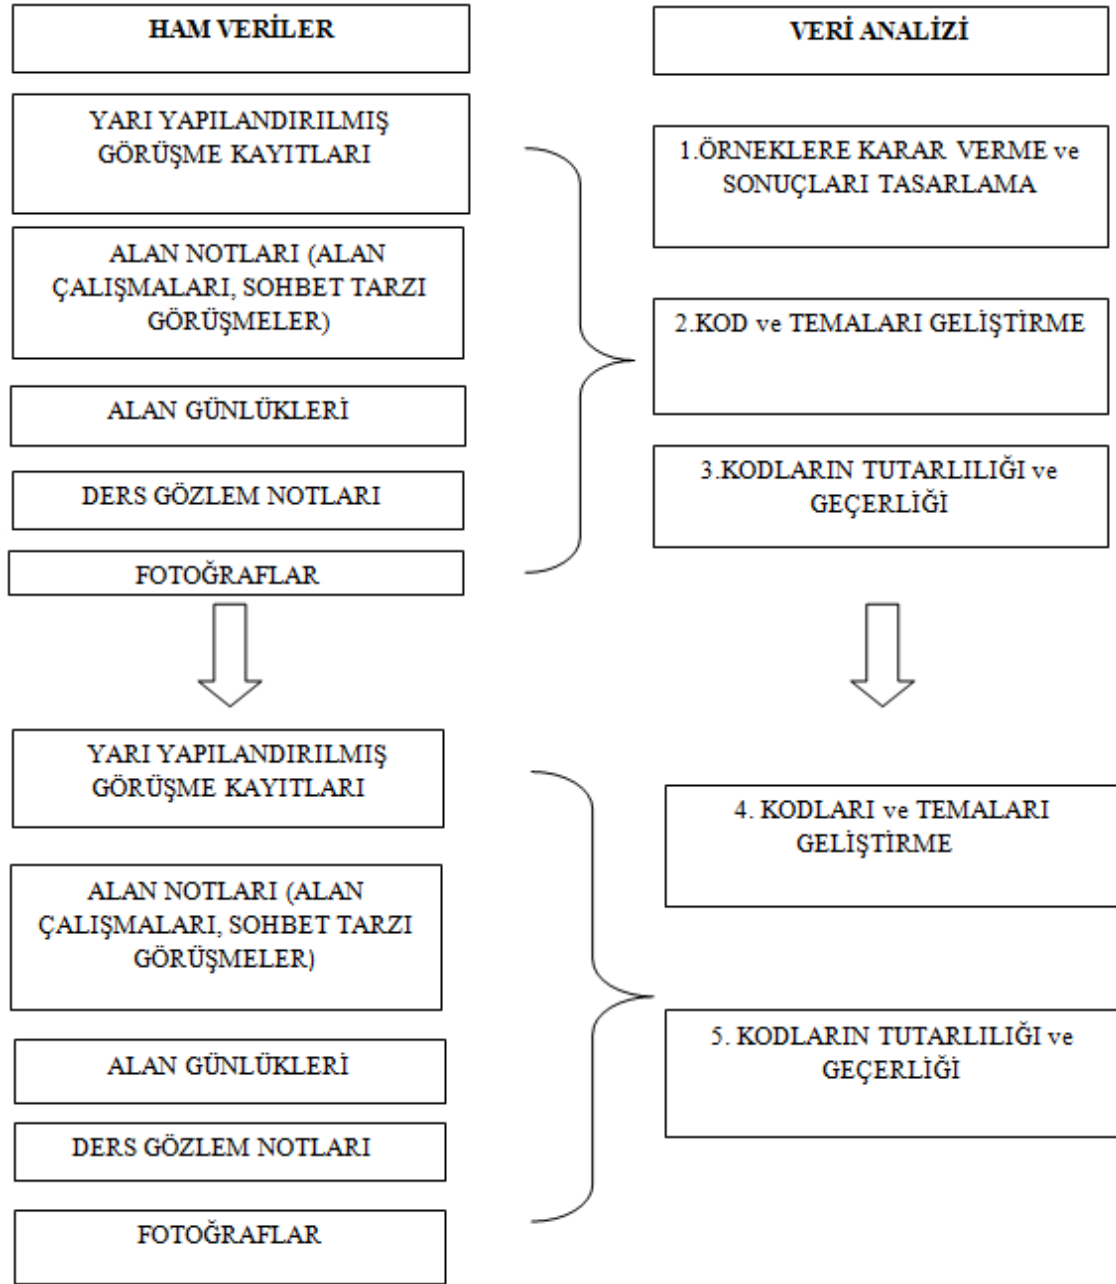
HAM VERİLER

YARI YAPILANDIRILMIŞ GÖRÜŞME KAYITLARI

ALAN NOTLARI (ALAN ÇALIŞMALARI, SOHBET TARZI GÖRÜŞMELER)

ALAN GÜNLÜKLERİ

DERS GÖZLEM NOTLARI

FOTOĞRAFLAR

VERİ ANALİZİ

1.ÖRNEKLERE KARAR VERME ve SONUÇLARI TASARLAMA

2.KOD ve TEMALARI GELİŞTİRME

3.KODLARIN TUTARLILIĞI ve GEÇERLİĞİ

YARI YAPILANDIRILMIŞ GÖRÜŞME KAYITLARI

ALAN NOTLARI (ALAN ÇALIŞMALARI, SOHBET TARZI GÖRÜŞMELER)

ALAN GÜNLÜKLERİ

DERS GÖZLEM NOTLARI

FOTOĞRAFLAR

4. KODLARI ve TEMALARI GELİŞTİRME

5. KODLARIN TUTARLILIĞI ve GEÇERLİĞİ